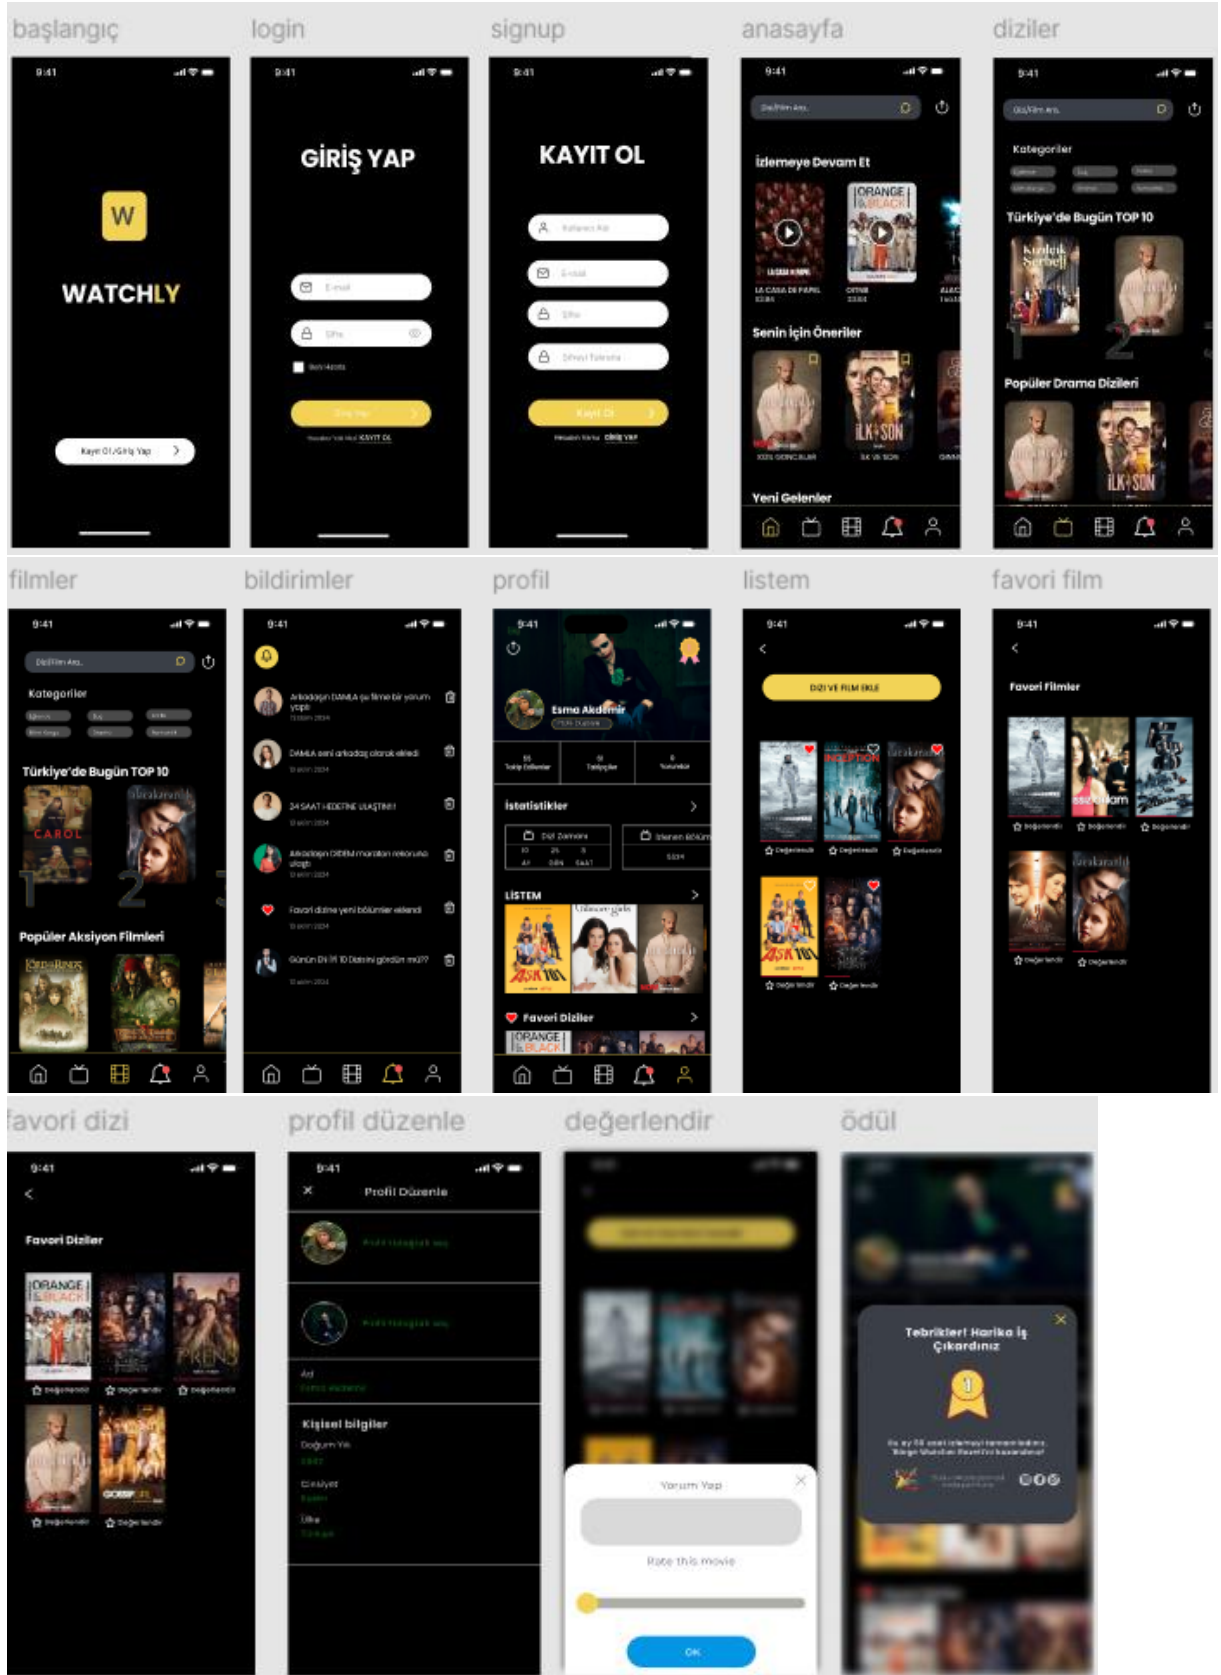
başlangıç

9:41

W

WATCHLY

Kayıt Ol /Giriş Yap

login

9:41

GİRİŞ YAP

E-mail

Şifre

Beni Hatırla

Giriş Yap

Hesabın Yok mu? KAYIT OL

signup

9:41

KAYIT OL

Kullanıcı Adı

E-mail

Şifre

Şifreyi Tekrarla

Kayıt Ol

Hesabın Varsa GİRİŞ YAP

anasayfa

9:41

Dizi/Film Ara..

İzlemeye Devam Et

LA CASA DE PAPEL

ORANGE IS THE NEW BLACK

Senin İçin Öneriler

KIZIL GONCALAR

İLK VE SON

Yeni Gelenler

diziler

9:41

Dizi/Film Ara..

Kategoriler

Türkiye'de Bugün TOP 10

Kızılcık Şerbeti

1

2

Popüler Drama Dizileri

İLK+SON

filmler

9:41

Dizi/Film Ara..

Kategoriler

Türkiye'de Bugün TOP 10

CAROL

1

2

3

Popüler Aksiyon Filmleri

bildirimler

9:41

Arkadaşın DAMLA şu filme bir yorum yaptı

DAMLA seni arkadaş olarak ekledi

24 SAAT HEDEFİNE ULAŞTIN!!

Arkadaşın DİDEM maraton rekoruna ulaştı

Favori diziıne yeni bölümler eklendi

Günün Dizi/Film Dizisini gördün mü??

profil

9:41

Esma Akdemir

İstatistikler

Dizi Zamanı

İzlenen Bölüm

LİSTEM

Favori Diziler

ORANGE IS THE NEW BLACK

listem

9:41

DİZİ VE FİLM EKLE

INCEPTION

Değerlendir

Değerlendir

Değerlendir

Değerlendir

Değerlendir

favori film

9:41

Favori Filmler

Değerlendir

Değerlendir

Değerlendir

Değerlendir

Değerlendir

favori dizi

9:41

Favori Diziler

ORANGE IS THE NEW BLACK

Değerlendir

Değerlendir

Değerlendir

Değerlendir

Değerlendir

profil düzenle

9:41

Profil Düzenle

Ad

Kişisel bilgiler

Doğum Yılı

Cinsiyet

Ülke

değerlendir

Yorum Yap

Rate this movie

OK

ödül

Tebrikler! Harika İş Çıkardınız

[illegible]